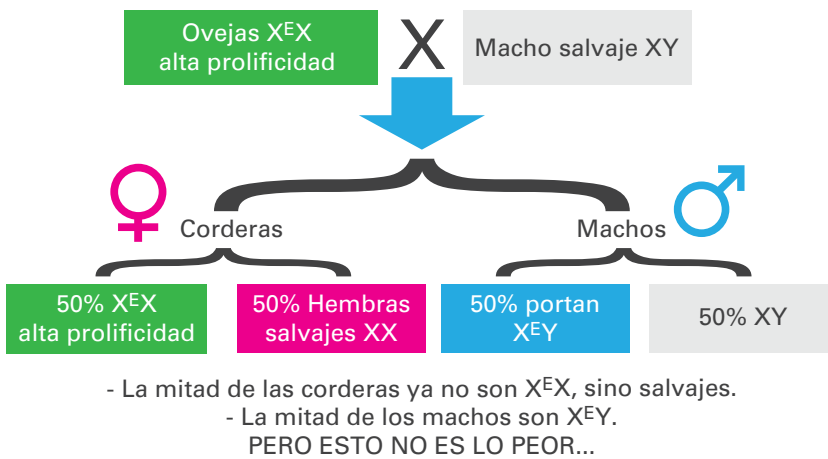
Ovejas $X^EX$ alta prolificidad

X

Macho salvaje XY

Corderas

Machos

50% $X^EX$ alta prolificidad

50% Hembras salvajes XX

50% portan $X^EY$

50% XY

- La mitad de las corderas ya no son $X^EX$, sino salvajes.
- La mitad de los machos son $X^EY$.
PERO ESTO NO ES LO PEOR...